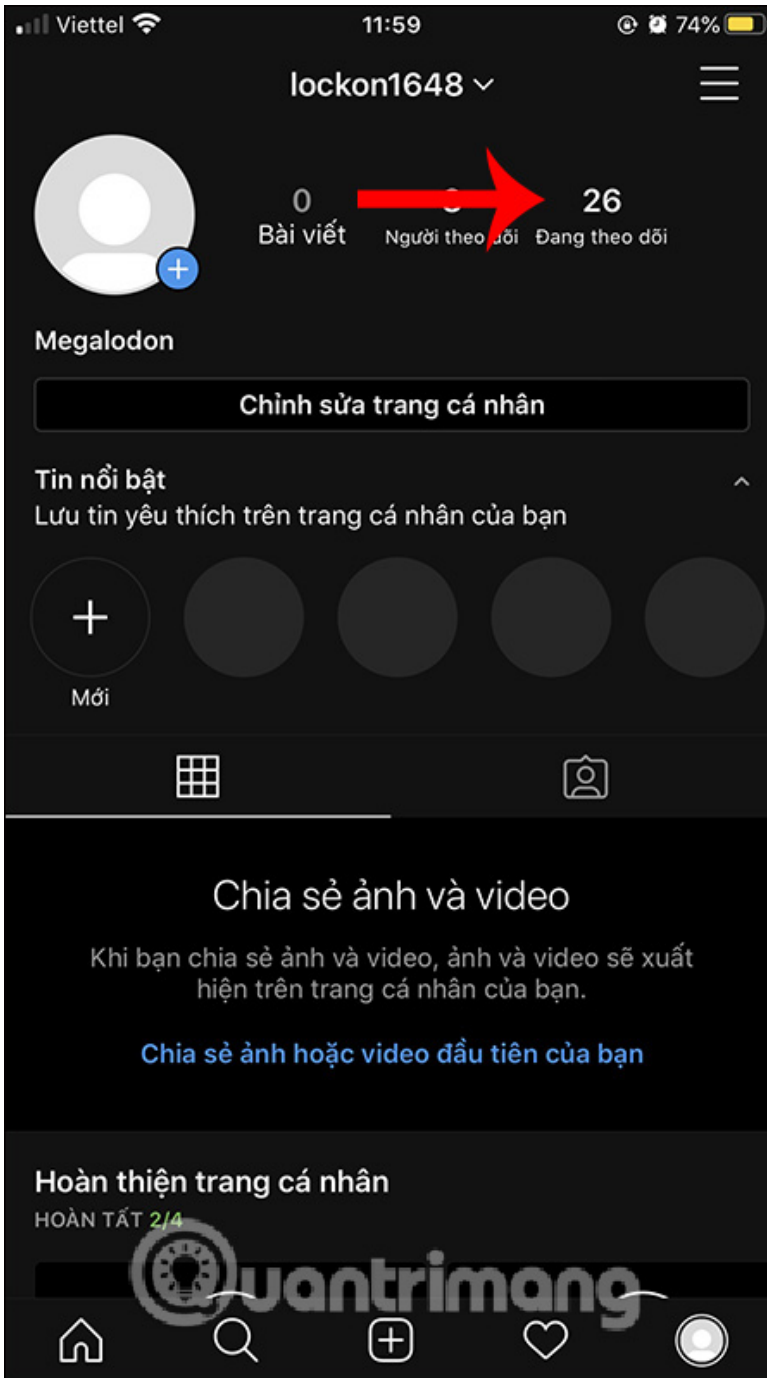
Viettel 11:59 74%

lockon1648

0
Bài viết

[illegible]
Người theo dõi

26
Đang theo dõi

Megalodon

Chỉnh sửa trang cá nhân

Tin nổi bật
Lưu tin yêu thích trên trang cá nhân của bạn

Mới

Chia sẻ ảnh và video

Khi bạn chia sẻ ảnh và video, ảnh và video sẽ xuất hiện trên trang cá nhân của bạn.

Chia sẻ ảnh hoặc video đầu tiên của bạn

Hoàn thiện trang cá nhân
HOÀN TẤT 2/4

Quantrimang